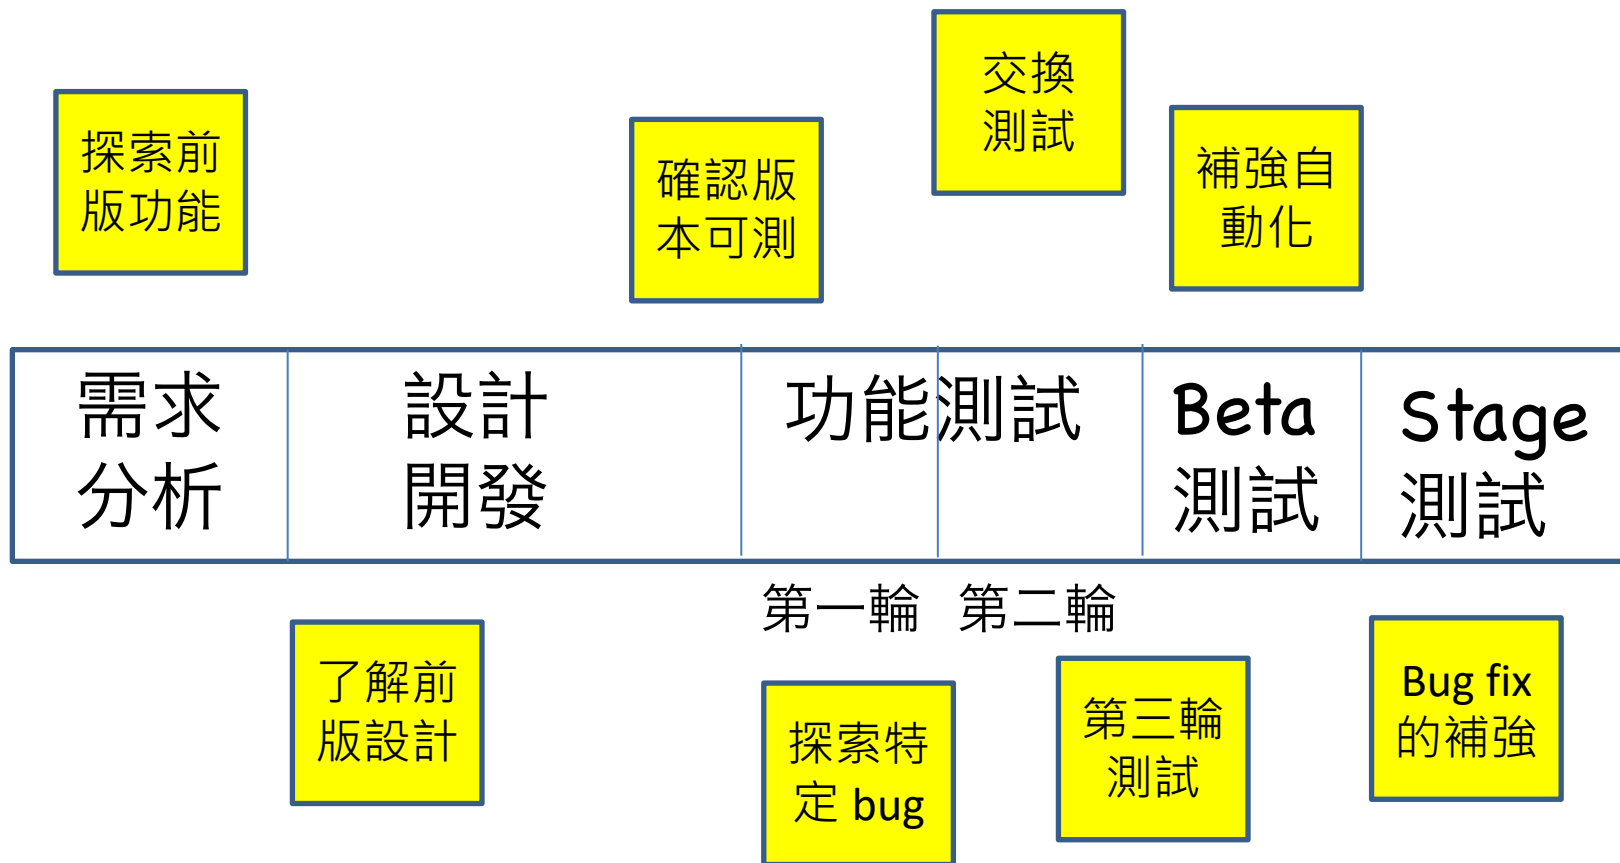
探索前版功能

確認版本可測

交換測試

補強自動化

| 需求分析 | 設計開發 | 功能測試 | | Beta 測試 | Stage 測試 |
|---|---|---|---|---|---|

第一輪　第二輪

了解前版設計

探索特定 bug

第三輪測試

Bug fix 的補強